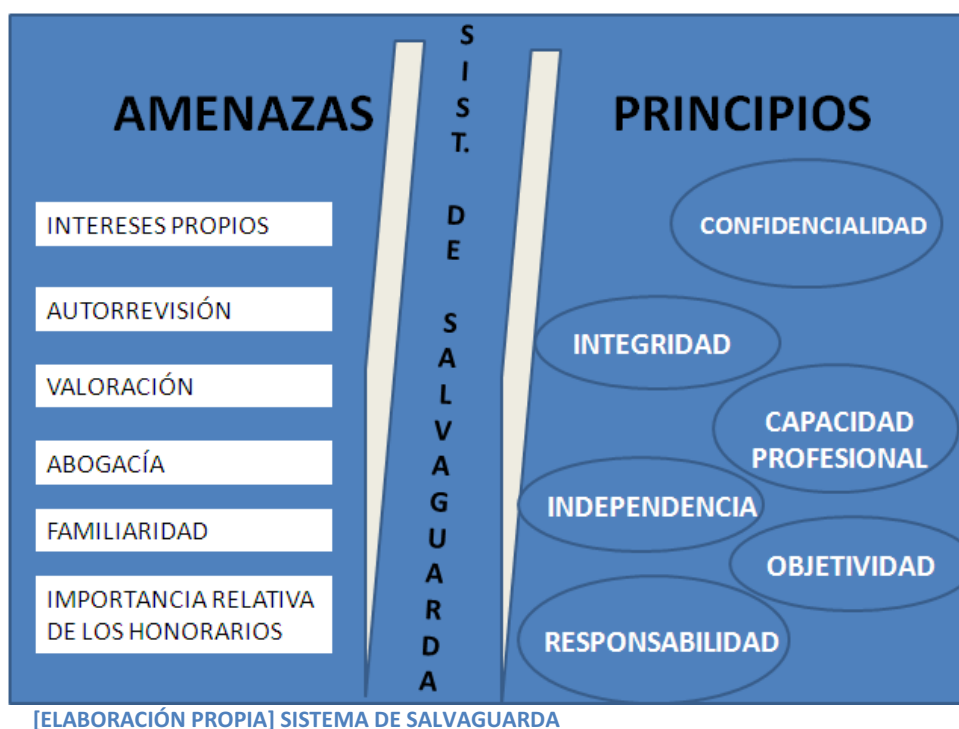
AMENAZAS

SIST. DE SALVAGUARDA

PRINCIPIOS

INTERESES PROPIOS

AUTORREVISIÓN

VALORACIÓN

ABOGACÍA

FAMILIARIDAD

IMPORTANCIA RELATIVA DE LOS HONORARIOS

CONFIDENCIALIDAD

INTEGRIDAD

CAPACIDAD PROFESIONAL

INDEPENDENCIA

OBJETIVIDAD

RESPONSABILIDAD

[ELABORACIÓN PROPIA] SISTEMA DE SALVAGUARDA